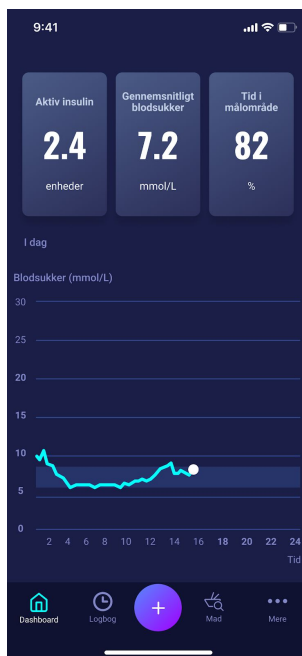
9:41

Aktiv insulin
2.4
enheder

Gennemsnitligt blodsukker
7.2
mmol/L

Tid i målområde
82
%

I dag

Blodsukker (mmol/L)

30
25
20
15
10
5
0

2 4 6 8 10 12 14 16 18 20 22 24
Tid

Dashboard
Logbog
+
Mad
Mere